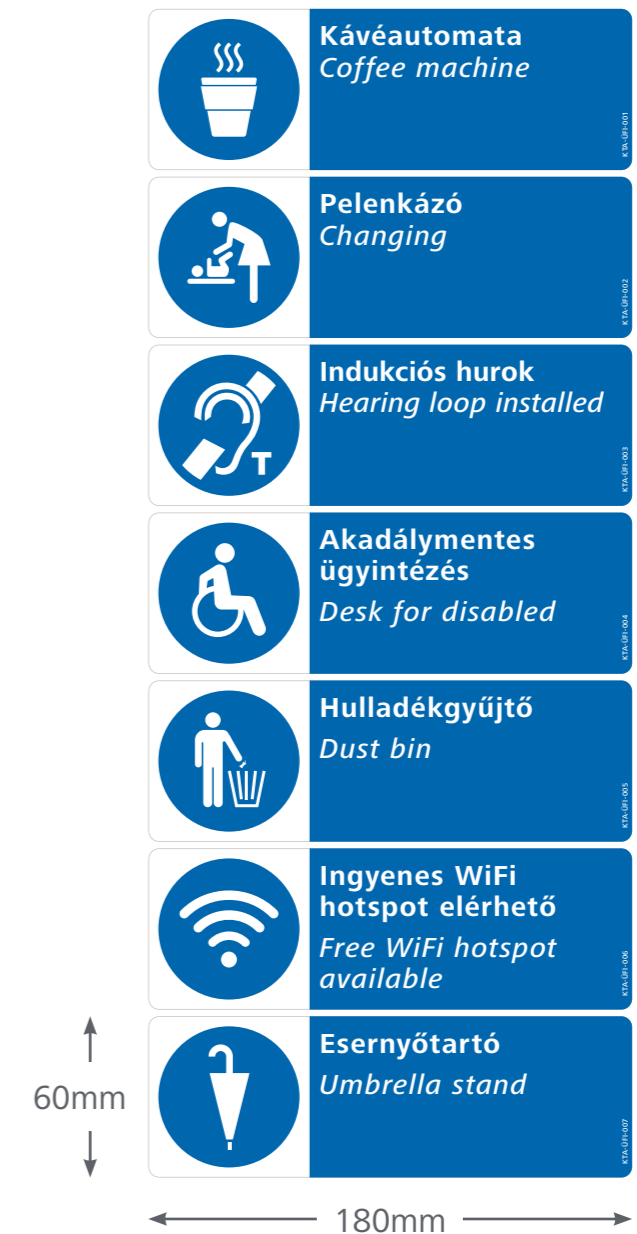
Kávéautomata
Coffee machine
KTA-ÜFI-001

Pelenkázó
Changing
KTA-ÜFI-002

T
Indukciós hurok
Hearing loop installed
KTA-ÜFI-003

Akadálymentes ügyintézés
Desk for disabled
KTA-ÜFI-004

Hulladékgyűjtő
Dust bin
KTA-ÜFI-005

Ingyenes WiFi hotspot elérhető
Free WiFi hotspot available
KTA-ÜFI-006

Esernyőtartó
Umbrella stand
KTA-ÜFI-007

60mm

180mm